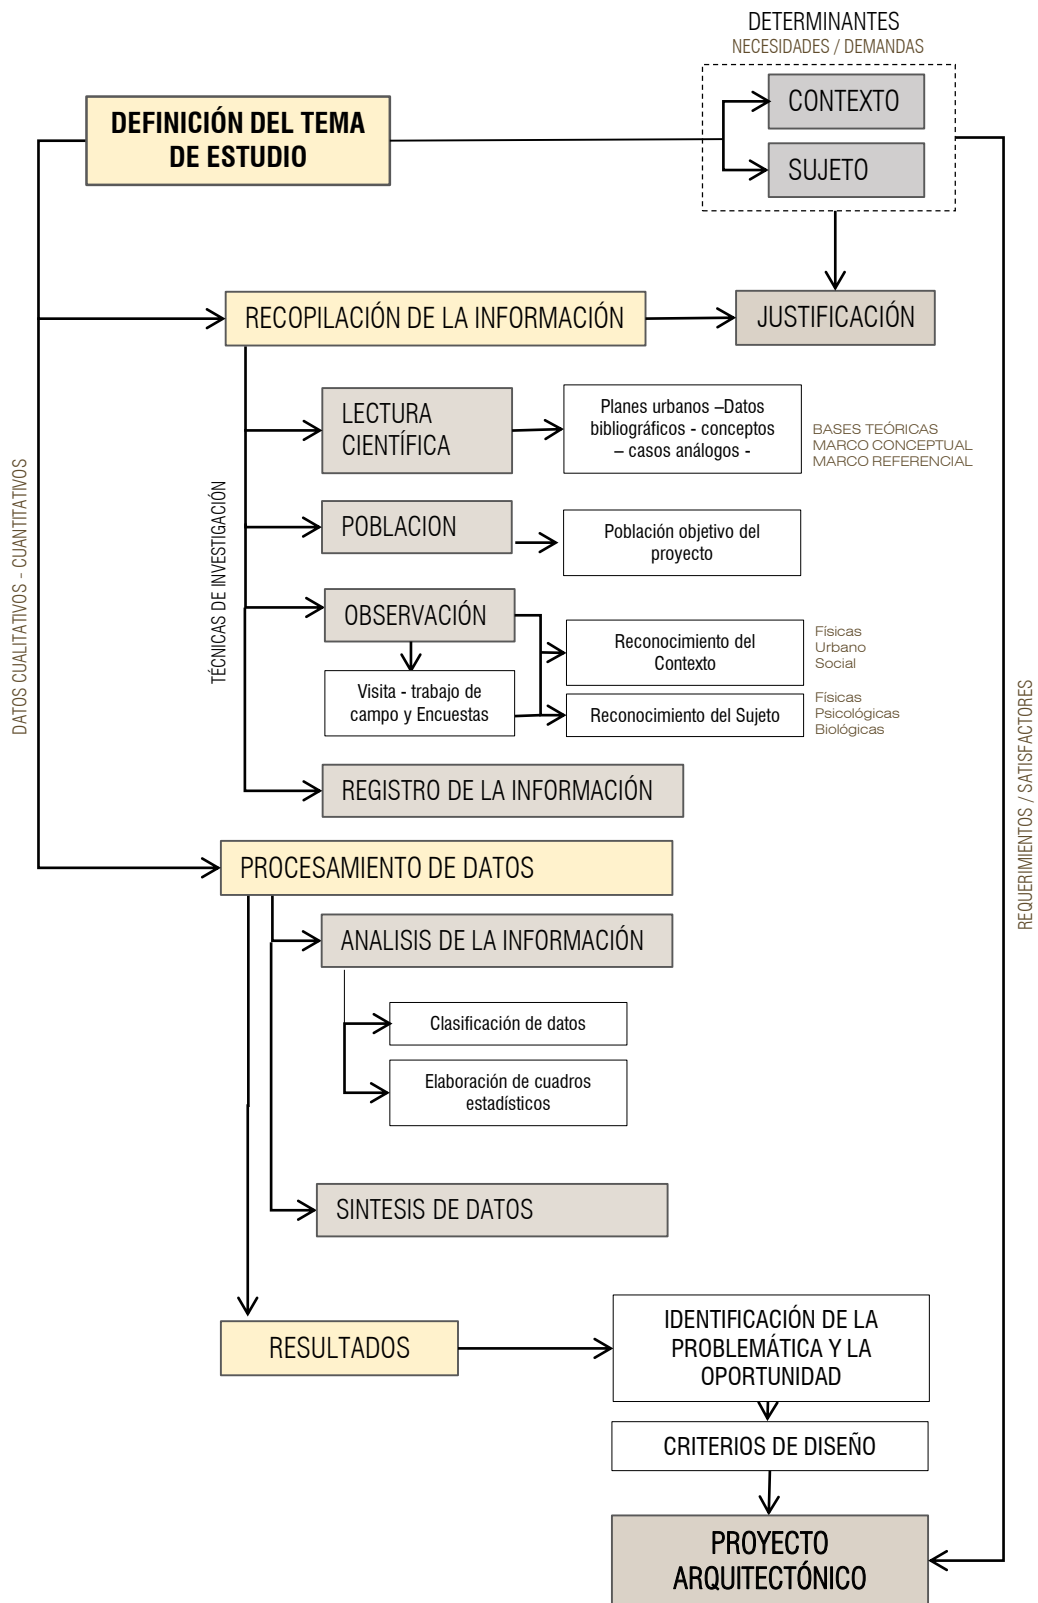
DETERMINANTES
NECESIDADES / DEMANDAS

DEFINICIÓN DEL TEMA DE ESTUDIO

CONTEXTO

SUJETO

DATOS CUALITATIVOS - CUANTITATIVOS

REQUERIMIENTOS / SATISFACTORES

RECOPILACIÓN DE LA INFORMACIÓN

JUSTIFICACIÓN

TÉCNICAS DE INVESTIGACIÓN

LECTURA CIENTÍFICA

Planes urbanos –Datos bibliográficos - conceptos – casos análogos -

BASES TEÓRICAS
MARCO CONCEPTUAL
MARCO REFERENCIAL

POBLACION

Población objetivo del proyecto

OBSERVACIÓN

Visita - trabajo de campo y Encuestas

Reconocimiento del Contexto

Físicas
Urbano
Social

Reconocimiento del Sujeto

Físicas
Psicológicas
Biológicas

REGISTRO DE LA INFORMACIÓN

PROCESAMIENTO DE DATOS

ANALISIS DE LA INFORMACIÓN

Clasificación de datos

Elaboración de cuadros estadísticos

SINTESIS DE DATOS

RESULTADOS

IDENTIFICACIÓN DE LA PROBLEMÁTICA Y LA OPORTUNIDAD

CRITERIOS DE DISEÑO

PROYECTO ARQUITECTÓNICO